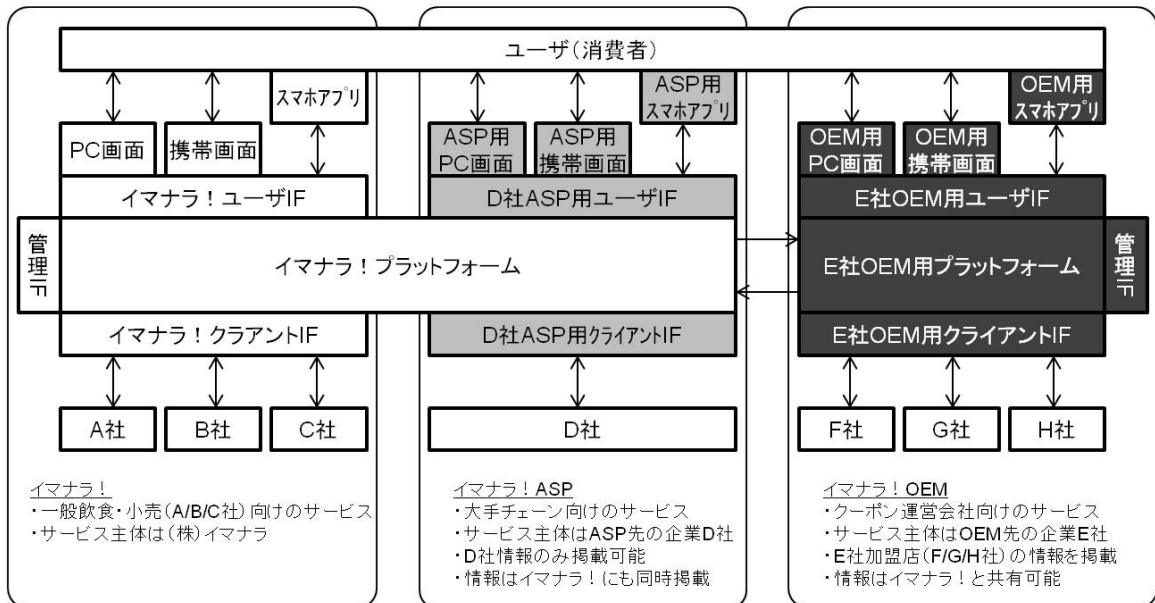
ユーザ（消費者）

スマホアプリ

PC画面

携帯画面

ASP用 スマホアプリ

ASP用 PC画面

ASP用 携帯画面

OEM用 スマホアプリ

OEM用 PC画面

OEM用 携帯画面

イマナラ！ユーザIF

D社ASP用ユーザIF

E社OEM用ユーザIF

管理IF

イマナラ！プラットフォーム

E社OEM用プラットフォーム

管理IF

イマナラ！クラアントIF

D社ASP用クライアントIF

E社OEM用クライアントIF

A社

B社

C社

D社

F社

G社

H社

イマナラ！
・一般飲食・小売（A/B/C社）向けのサービス
・サービス主体は（株）イマナラ

イマナラ！ASP
・大手チェーン向けのサービス
・サービス主体はASP先の企業D社
・D社情報のみ掲載可能
・情報はイマナラ！にも同時掲載

イマナラ！OEM
・クーポン運営会社向けのサービス
・サービス主体はOEM先の企業E社
・E社加盟店（F/G/H社）の情報を掲載
・情報はイマナラ！と共有可能